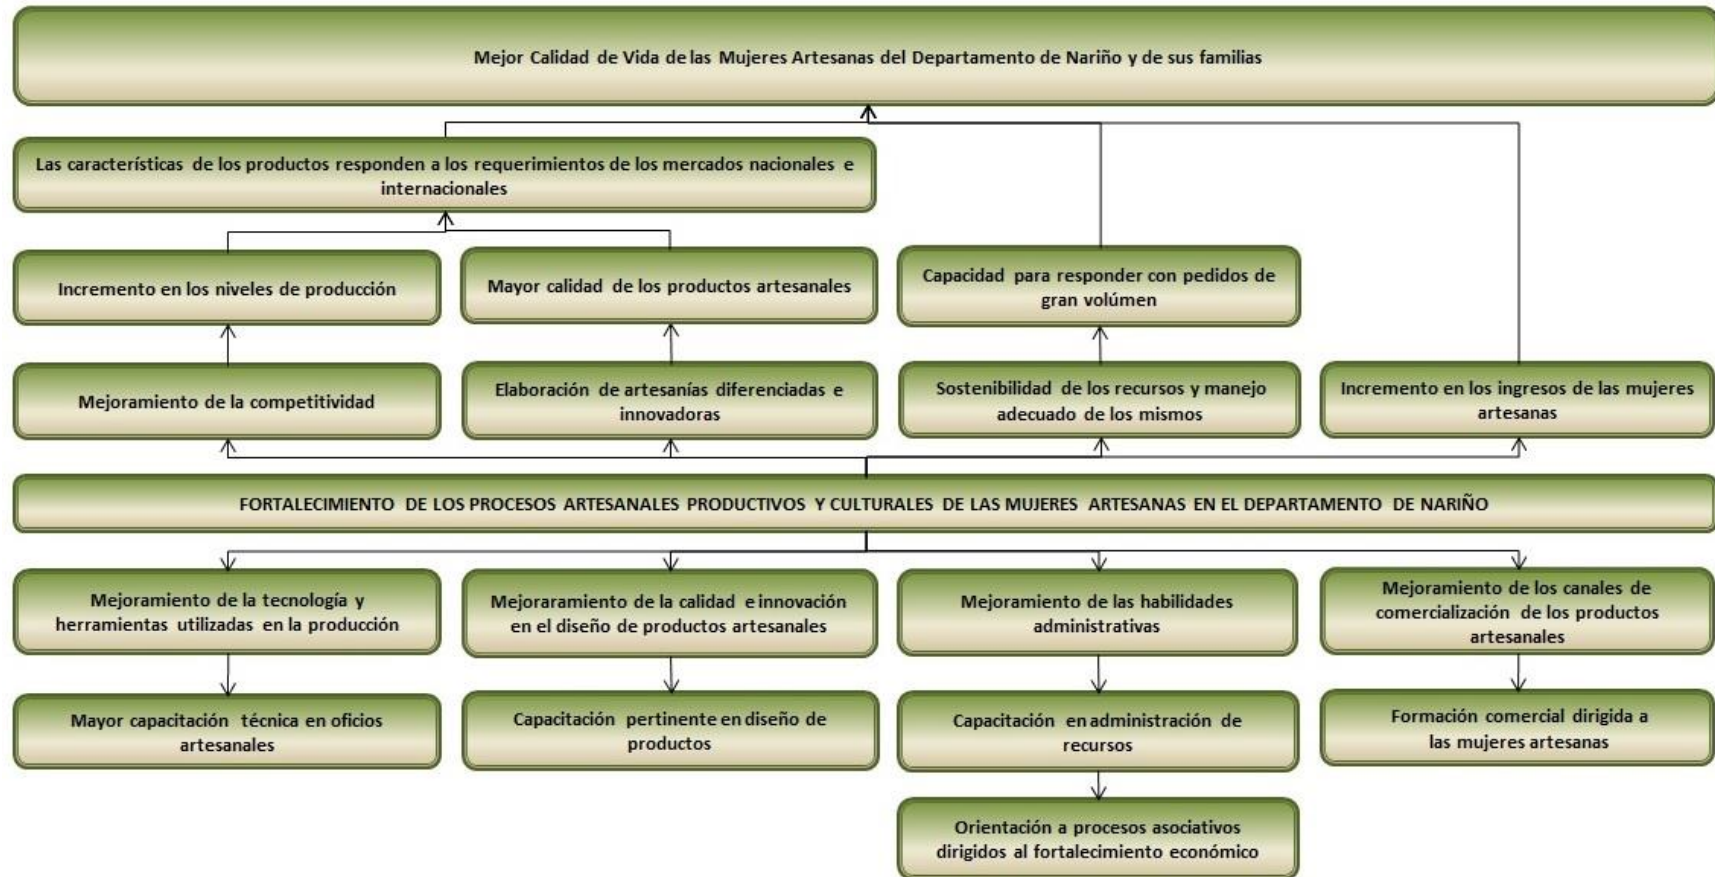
Mejor Calidad de Vida de las Mujeres Artesanas del Departamento de Nariño y de sus familias

Las características de los productos responden a los requerimientos de los mercados nacionales e internacionales

Incremento en los niveles de producción

Mayor calidad de los productos artesanales

Capacidad para responder con pedidos de gran volúmen

Mejoramiento de la competitividad

Elaboración de artesanías diferenciadas e innovadoras

Sostenibilidad de los recursos y manejo adecuado de los mismos

Incremento en los ingresos de las mujeres artesanas

FORTALECIMIENTO DE LOS PROCESOS ARTESANALES PRODUCTIVOS Y CULTURALES DE LAS MUJERES ARTESANAS EN EL DEPARTAMENTO DE NARIÑO

Mejoramiento de la tecnología y herramientas utilizadas en la producción

Mejoraramiento de la calidad e innovación en el diseño de productos artesanales

Mejoramiento de las habilidades administrativas

Mejoramiento de los canales de comercialización de los productos artesanales

Mayor capacitación técnica en oficios artesanales

Capacitación pertinente en diseño de productos

Capacitación en administración de recursos

Formación comercial dirigida a las mujeres artesanas

Orientación a procesos asociativos dirigidos al fortalecimiento económico